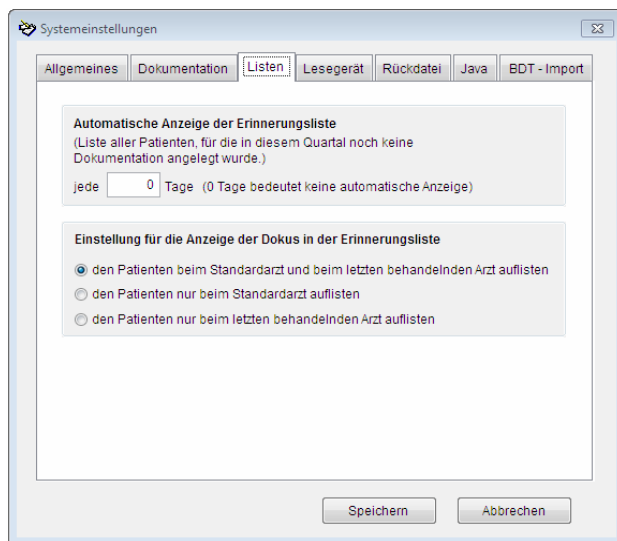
Systemeinstellungen

Allgemeines | Dokumentation | Listen | Lesegerät | Rückdatei | Java | BDT - Import

Automatische Anzeige der Erinnerungsliste
(Liste aller Patienten, für die in diesem Quartal noch keine Dokumentation angelegt wurde.)

jede 0 Tage (0 Tage bedeutet keine automatische Anzeige)

Einstellung für die Anzeige der Dokus in der Erinnerungsliste

den Patienten beim Standardarzt und beim letzten behandelnden Arzt auflisten
den Patienten nur beim Standardarzt auflisten
den Patienten nur beim letzten behandelnden Arzt auflisten

Speichern
Abbrechen